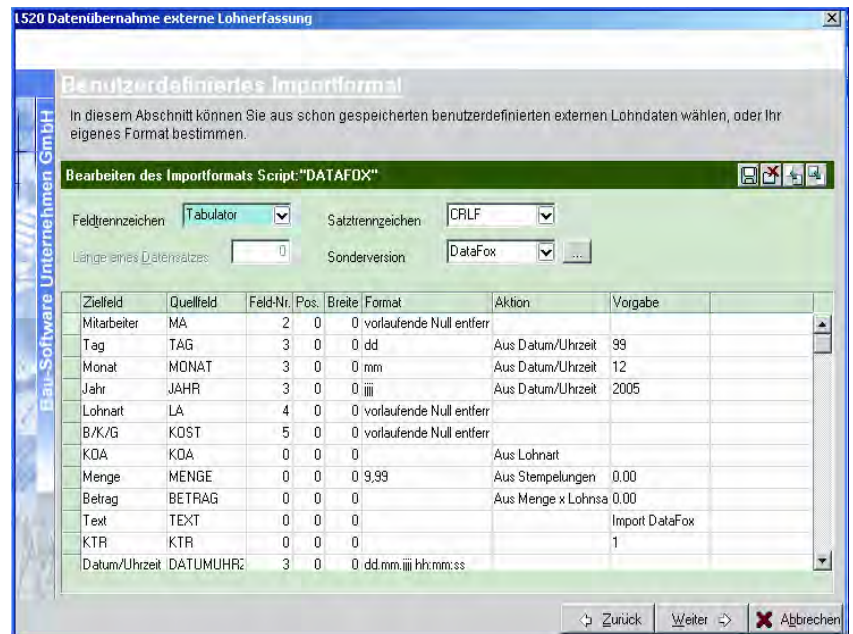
1520 Datenübernahme externe Lohnerfassung

Benutzerdefiniertes Importformat

In diesem Abschnitt können Sie aus schon gespeicherten benutzerdefinierten externen Lohndaten wählen, oder Ihr eigenes Format bestimmen.

Bau-Software Unternehmen GmbH

Bearbeiten des Importformats Script:"DATAFOX"

Feldtrennzeichen Tabulator

Satztrennzeichen CRLF

Länge eines Datensatzes 0

Sonderversion DataFox ...

| Zielfeld | Quellfeld | Feld-Nr. | Pos. | Breite | Format | Aktion | Vorgabe |
|---|---|---|---|---|---|---|---|
| Mitarbeiter | MA | 2 | 0 | 0 | vorlaufende Null entferr | | |
| Tag | TAG | 3 | 0 | 0 | dd | Aus Datum/Uhrzeit | 99 |
| Monat | MONAT | 3 | 0 | 0 | mm | Aus Datum/Uhrzeit | 12 |
| Jahr | JAHR | 3 | 0 | 0 | jjjj | Aus Datum/Uhrzeit | 2005 |
| Lohnart | LA | 4 | 0 | 0 | vorlaufende Null entferr | | |
| B/K/G | KOST | 5 | 0 | 0 | vorlaufende Null entferr | | |
| KOA | KOA | 0 | 0 | 0 | | Aus Lohnart | |
| Menge | MENGE | 0 | 0 | 0 | 9,99 | Aus Stempelungen | 0.00 |
| Betrag | BETRAG | 0 | 0 | 0 | | Aus Menge x Lohnsa | 0.00 |
| Text | TEXT | 0 | 0 | 0 | | | Import DataFox |
| KTR | KTR | 0 | 0 | 0 | | | 1 |
| Datum/Uhrzeit | DATUMUHRZ | 3 | 0 | 0 | dd.mm.jjjj hh:mm:ss | | |

Zurück Weiter Abbrechen